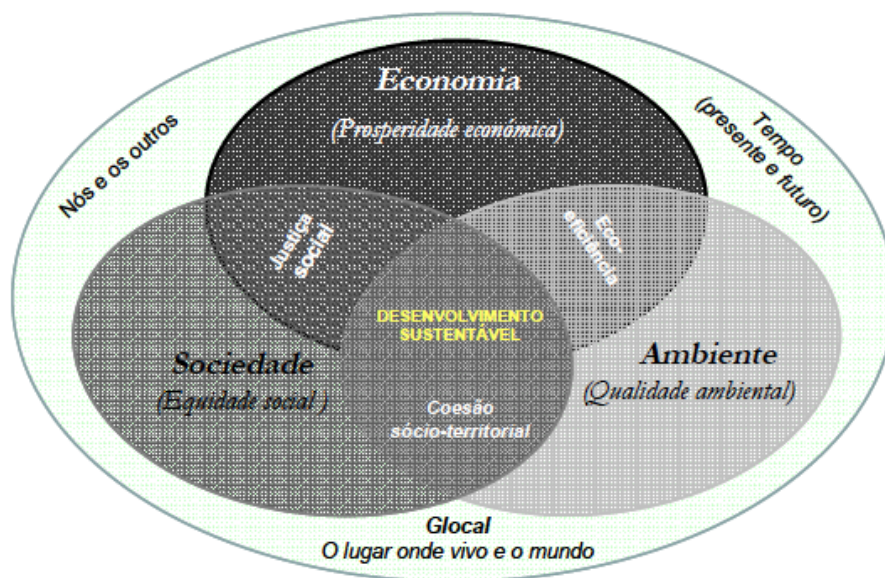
Economia
(Prosperidade económica)

Nós e os outros

Tempo
(presente e futuro)

Justiça social

Eco-eficiência

DESENVOLVIMENTO SUSTENTÁVEL

Sociedade
(Equidade social )

Ambiente
(Qualidade ambiental)

Coesão sócio-territorial

Glocal
O lugar onde vivo e o mundo